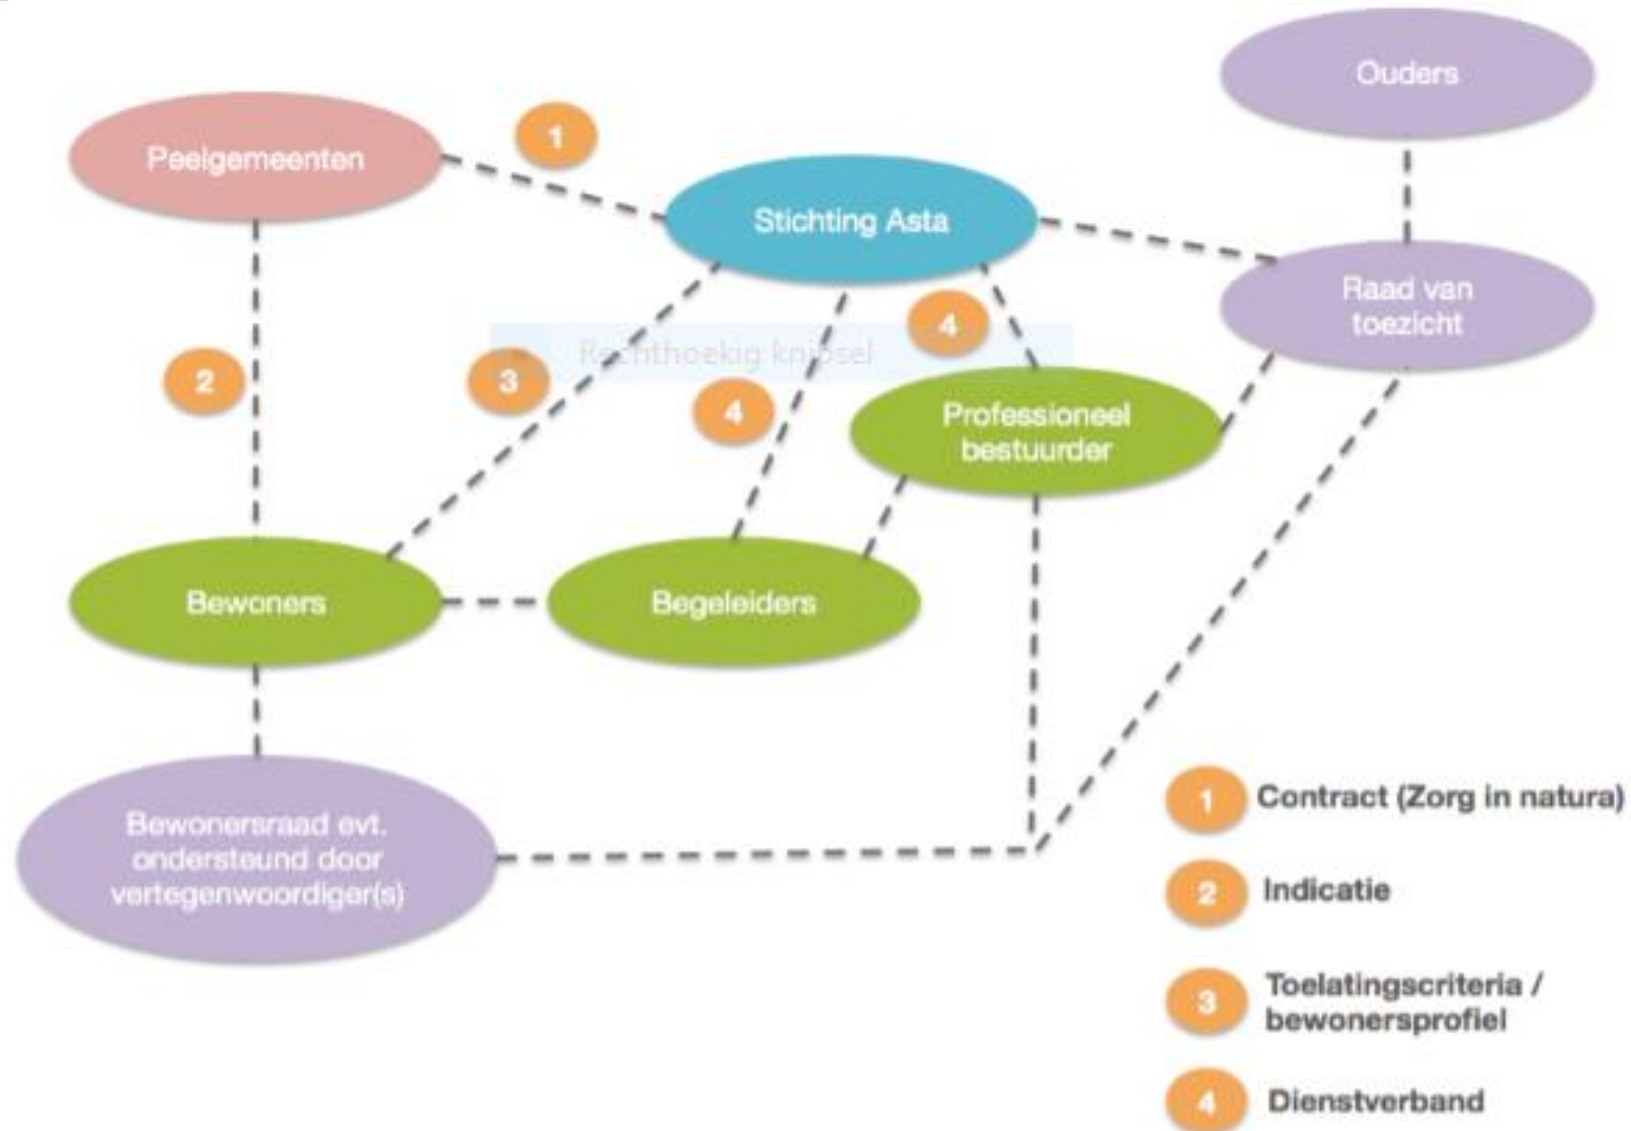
Ouders

1

Peelgemeenten

Stichting Asta

Raad van toezicht

4

2

3

Rechthoekig knipsel

4

Professioneel bestuurder

Bewoners

Begeleiders

Bewonersraad evt. ondersteund door vertegenwoordiger(s)

1 Contract (Zorg in natura)

2 Indicatie

3 Toelatingscriteria / bewonersprofiel

4 Dienstverband